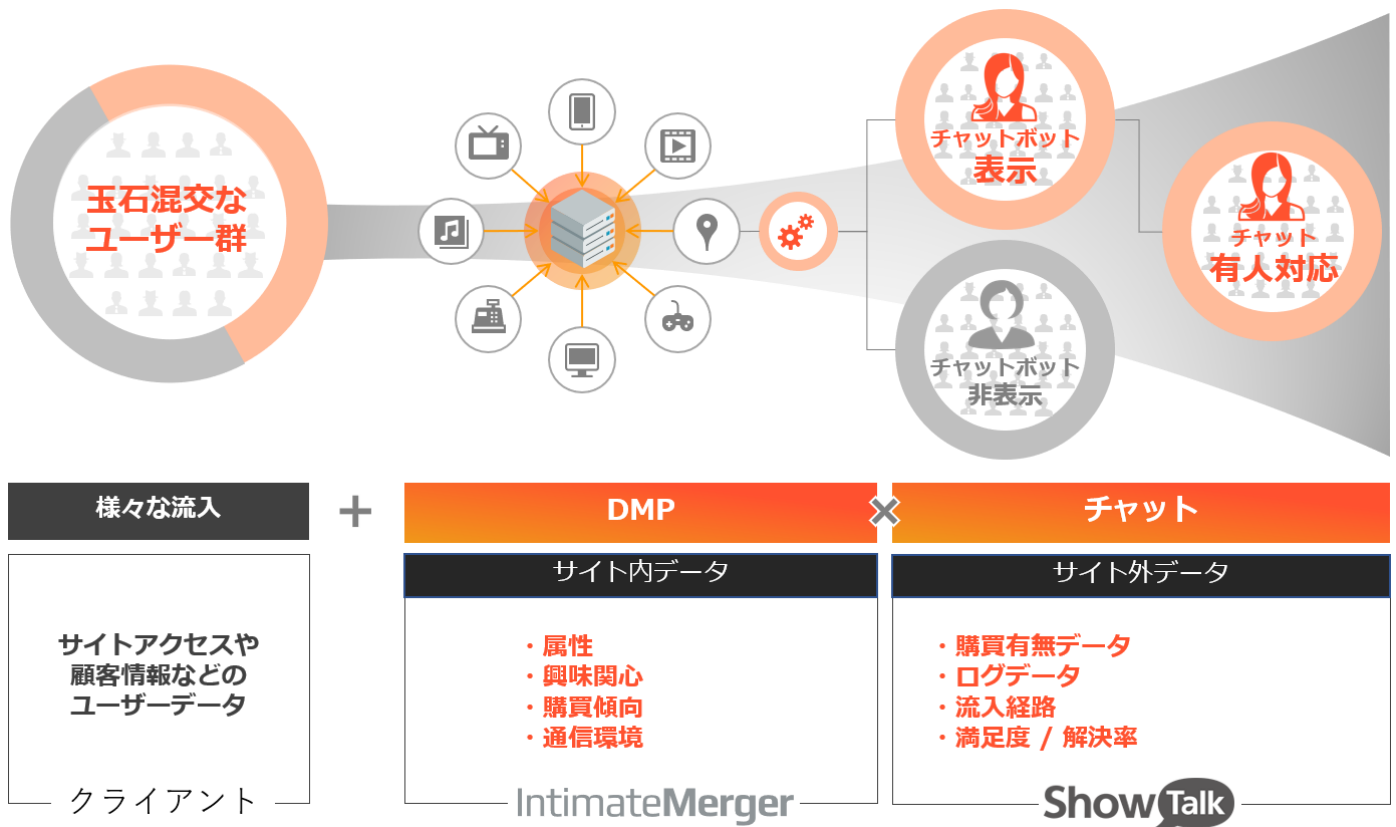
玉石混交なユーザー群

チャットボット表示

チャットボット非表示

チャット有人対応

様々な流入

+

DMP

×

チャット

サイトアクセスや顧客情報などのユーザーデータ

クライアント

サイト内データ

・属性
・興味関心
・購買傾向
・通信環境

IntimateMerger

サイト外データ

・購買有無データ
・ログデータ
・流入経路
・満足度 / 解決率

ShowTalk